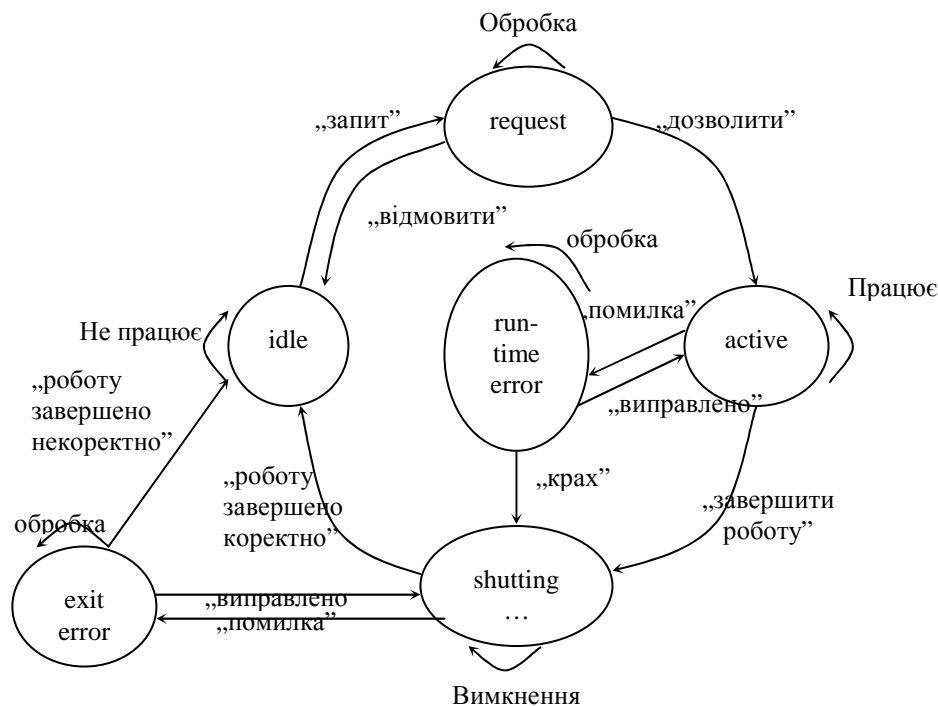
Обробка

„запит”

request

„дозволити”

„відмовити”

обробка

Працює

„помилка”

Не працює

idle

run-time error

active

„роботу завершено некоректно”

„виправлено”

„роботу завершено коректно”

„крах”

„завершити роботу”

обробка

exit error

„виправлено

shutting …

„помилка”

Вимкнення